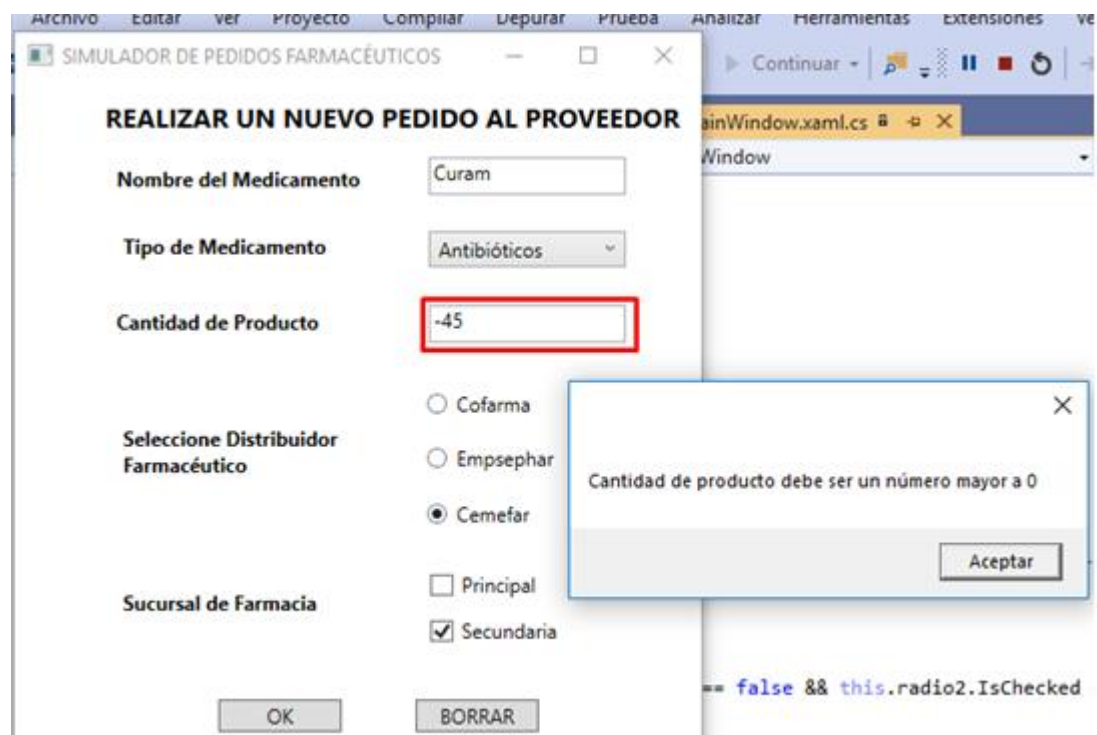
Archivo Editar Ver Proyecto Compilar Depurar Prueba Analizar Herramientas Extensiones Ve

SIMULADOR DE PEDIDOS FARMACÉUTICOS

Continuar

ainWindow.xaml.cs

Window

REALIZAR UN NUEVO PEDIDO AL PROVEEDOR

Nombre del Medicamento
Curam

Tipo de Medicamento
Antibióticos

Cantidad de Producto
-45

Seleccione Distribuidor Farmacéutico
Cofarma
Empsephar
Cemefar

Sucursal de Farmacia
Principal
Secundaria

OK
BORRAR

Cantidad de producto debe ser un número mayor a 0

Aceptar

== false && this.radio2.IsChecked